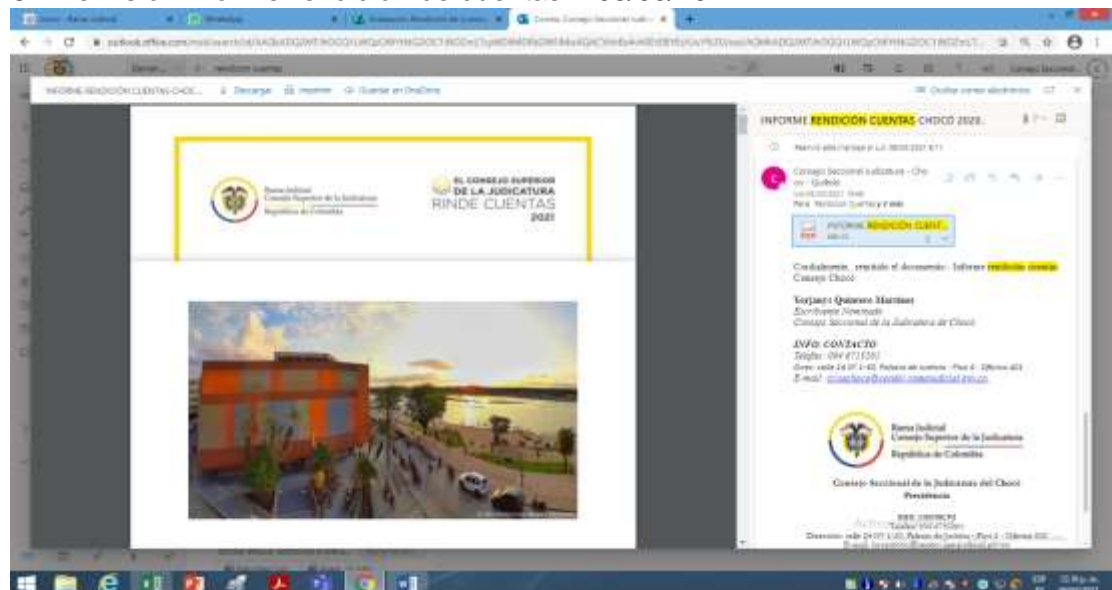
INFORME RENDICIÓN CUENTAS CHOCÓ...

Descargar  Imprimir  Guardar en OneDrive

Rama Judicial
Consejo Superior de la Judicatura
República de Colombia

EL CONSEJO SUPERIOR DE LA JUDICATURA
RINDE CUENTAS
2021

INFORME RENDICIÓN CUENTAS CHOCÓ 2020.

Consejo Seccional Judicatura - Chocó - Quibdó
Para: Rendicion Cuentas

INFORME RENDICIÓN CUENT...

Cordialmente, remitido el documento - Informe rendición cuentas Consejo Chocó

Yorjanys Quinnero Martinez
Escribiente Nominado
Consejo Seccional de la Judicatura de Chocó

INFO. CONTACTO
Teléfono: 094 4715201
Dirección: calle 24 07 1-43, Palacio de Justicia - Piso 4 - Oficina 403
E-mail: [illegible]

Rama Judicial
Consejo Superior de la Judicatura
República de Colombia

Consejo Seccional de la Judicatura del Chocó
Presidencia

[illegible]
Dirección: calle 24 07 1-43, Palacio de Justicia - Piso 4 - Oficina 403
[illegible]